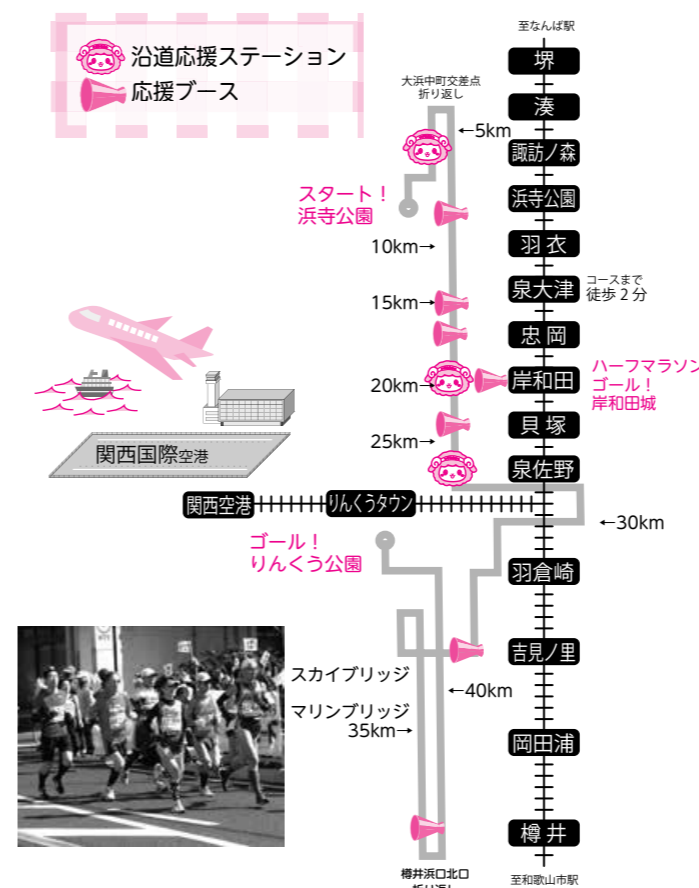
沿道応援ステーション
応援ブース

至なんば駅
堺
湊
諏訪ノ森
浜寺公園
羽衣
泉大津
忠岡
岸和田
貝塚
泉佐野
羽倉崎
吉見ノ里
岡田浦
樽井
至和歌山市駅

大浜中町交差点
折り返し
←5km
スタート！
浜寺公園
10km→
15km→
20km→
25km→
コースまで
徒歩２分
ハーフマラソン
ゴール！
岸和田城
関西国際空港
関西空港
りんくうタウン
←30km
ゴール！
りんくう公園
スカイブリッジ
←40km
マリンブリッジ
35km→
樽井浜口北口
折り返し